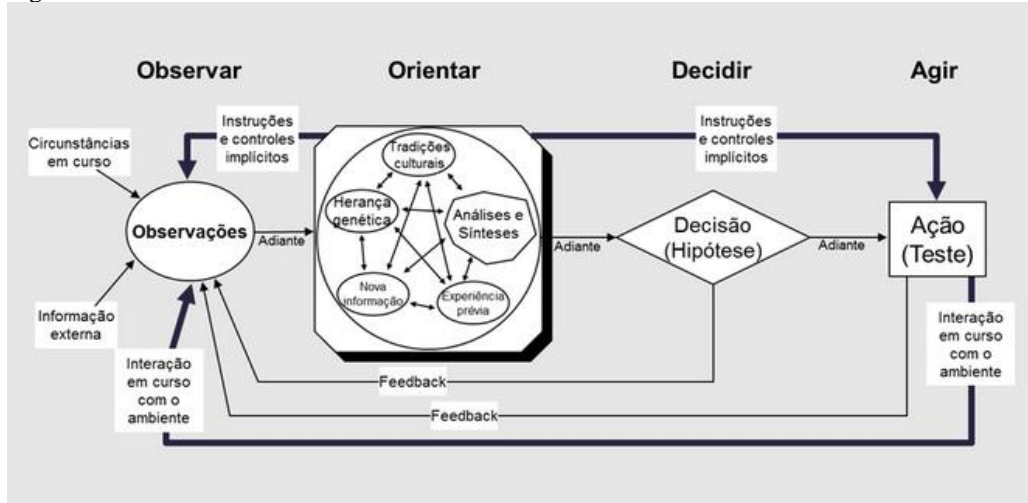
Observar

Orientar

Decidir

Agir

Circunstâncias em curso

Instruções e controles implícitos

Tradições culturais

Herança genética

Análises e Sínteses

Nova informação

Experiência prévia

Instruções e controles implícitos

Observações

Adiante

Adiante

Decisão (Hipótese)

Adiante

Ação (Teste)

Informação externa

Interação em curso com o ambiente

Feedback

Feedback

Interação em curso com o ambiente